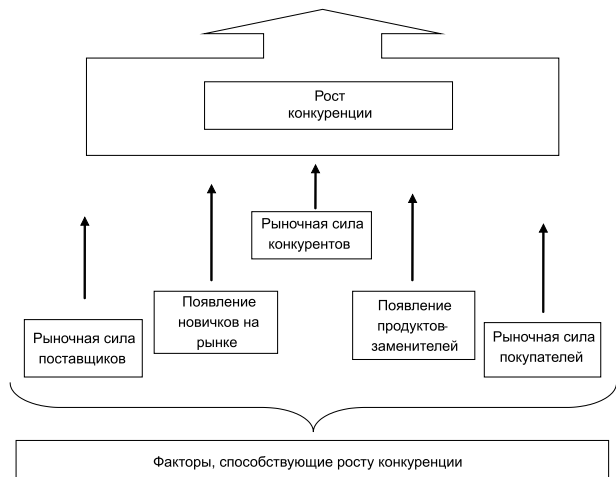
Рост конкуренции

Рыночная сила конкурентов

Появление новичков на рынке

Появление продуктов-заменителей

Рыночная сила поставщиков

Рыночная сила покупателей

Факторы, способствующие росту конкуренции